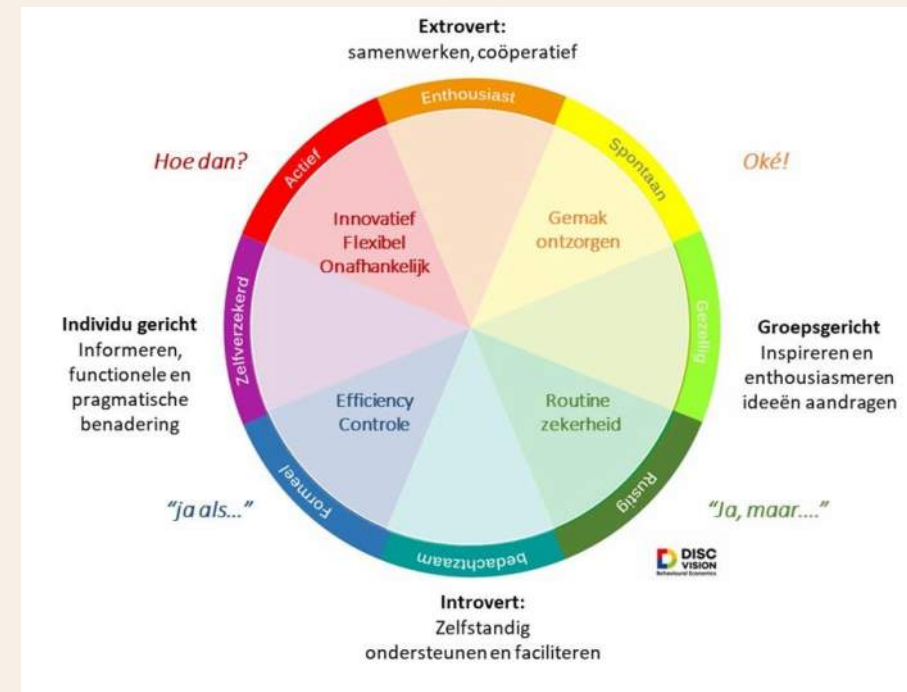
**Extrovert:**
samenwerken, coöperatief

Enthousiast

Spontaan

Oké!

Hoe dan?

Actief

Innovatief
Flexibel
Onafhankelijk

Gemak
ontzorgen

Zelfverzekerd

Gezellig

**Individu gericht**
Informeren,
functionele en
pragmatische
benadering

**Groepsgericht**
Inspireren en
enthousiasmeren
ideeën aandragen

Efficiency
Controle

Routine
zekerheid

"ja als..."

Formeel

Rustig

"Ja, maar...."

bedachtzaam

DISC VISION
Behavioural Economics

**Introvert:**
Zelfstandig
ondersteunen en faciliteren